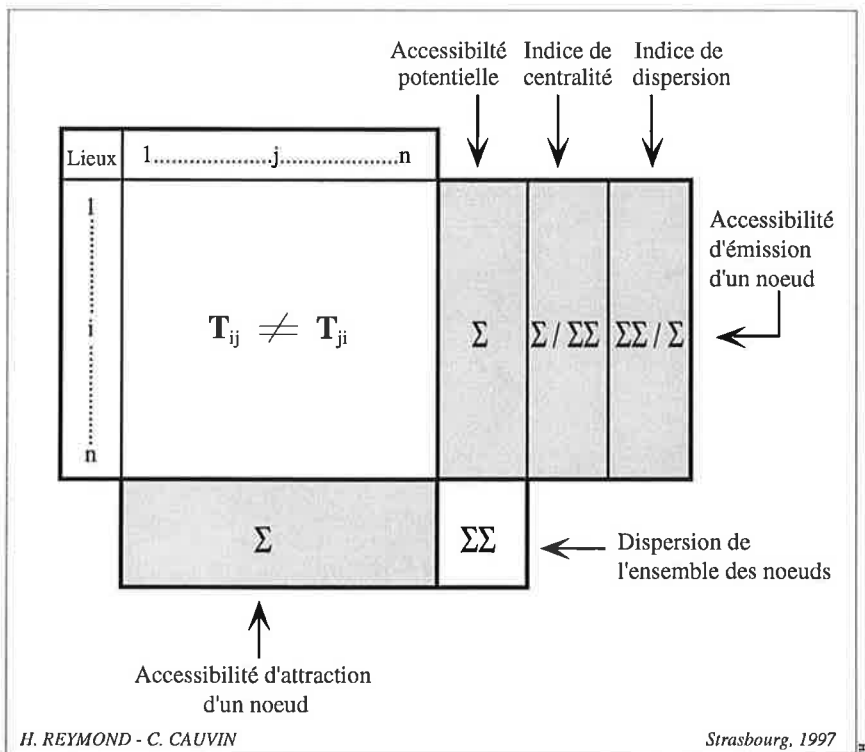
Accessibilté potentielle

Indice de centralité

Indice de dispersion

| Lieux | 1..................j..................n |
|---|---|
| 1 ⋮ i ⋮ n | $\mathbf{T}_{ij} \neq \mathbf{T}_{ji}$ |

$\Sigma$

$\Sigma / \Sigma\Sigma$

$\Sigma\Sigma / \Sigma$

Accessibilité d'émission d'un noeud

$\Sigma$

$\Sigma\Sigma$

Dispersion de l'ensemble des noeuds

Accessibilité d'attraction d'un noeud

H. REYMOND - C. CAUVIN

Strasbourg, 1997